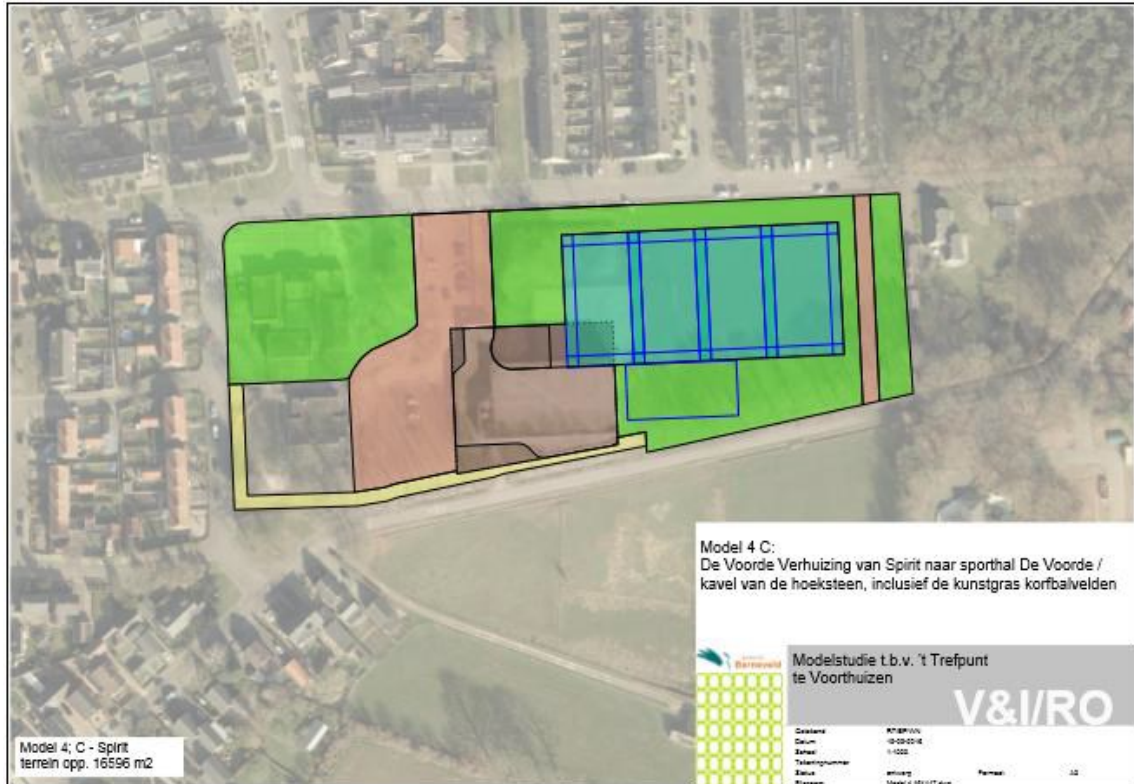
Model 4 C:
De Voorde Verhuizing van Spirit naar sporthal De Voorde / kavel van de hoeksteen, inclusief de kunstgras korfbalvelden

Barneveld

Modelstudie t.b.v. 't Trefpunt te Voorthuizen

V&I/RO

Getekend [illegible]
Datum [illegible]
Schaal 1:1000
Tekeningnummer
Status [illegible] Formaat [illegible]
Bestand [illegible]

Model 4; C - Spirit
terrein opp. 16596 m2